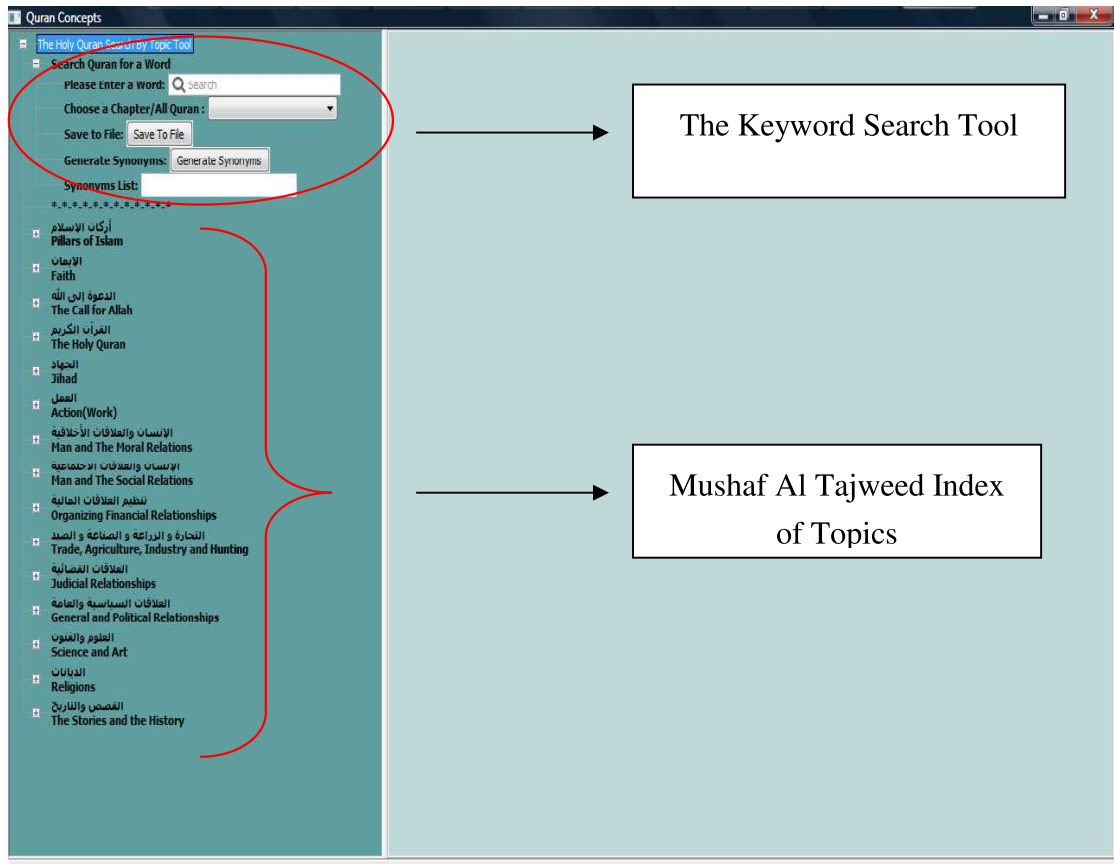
Quran Concepts

The Holy Quran Search By Topic Tool
Search Quran for a Word
Please Enter a Word: Search
Choose a Chapter/All Quran :
Save to File: Save To File
Generate Synonyms: Generate Synonyms
Synonyms List:
*-*-*-*-*-*-*-*-*-*-*-*-*

أركان الإسلام
Pillars of Islam
الإيمان
Faith
الدعوة إلى الله
The Call for Allah
القرآن الكريم
The Holy Quran
الجهاد
Jihad
العمل
Action(Work)
الإنسان والعلاقات الأخلاقية
Man and The Moral Relations
الإنسان والعلاقات الاجتماعية
Man and The Social Relations
تنظيم العلاقات المالية
Organizing Financial Relationships
التجارة و الزراعة و الصناعة و الصيد
Trade, Agriculture, Industry and Hunting
العلاقات القضائية
Judicial Relationships
العلاقات السياسية والعامة
General and Political Relationships
العلوم والفنون
Science and Art
الديانات
Religions
القصص والتاريخ
The Stories and the History

The Keyword Search Tool

Mushaf Al Tajweed Index of Topics